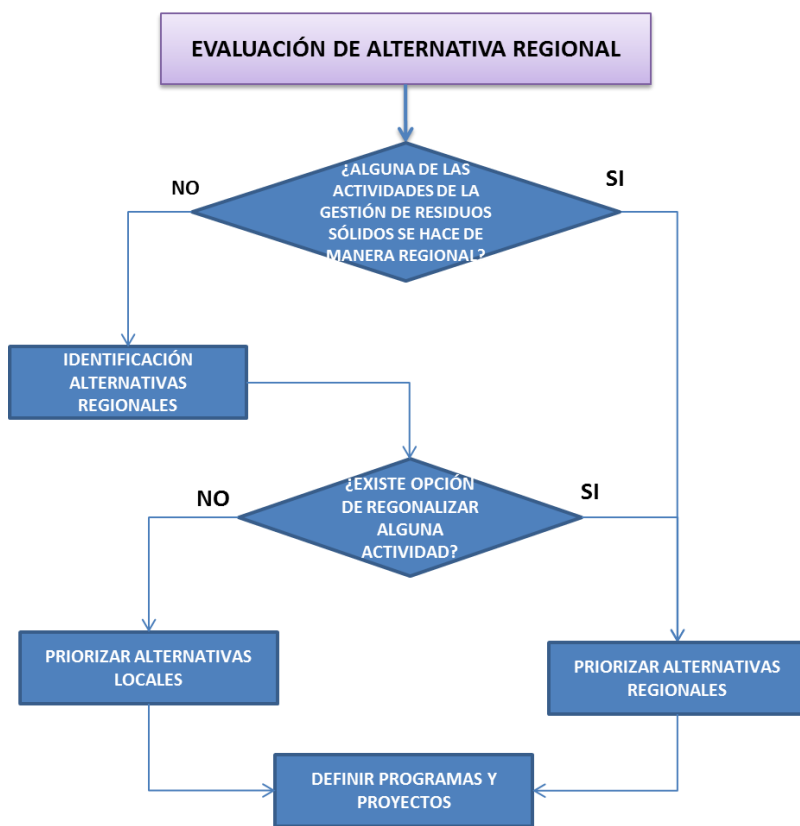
EVALUACIÓN DE ALTERNATIVA REGIONAL

¿ALGUNA DE LAS ACTIVIDADES DE LA GESTIÓN DE RESIDUOS SÓLIDOS SE HACE DE MANERA REGIONAL?

NO

SI

IDENTIFICACIÓN ALTERNATIVAS REGIONALES

¿EXISTE OPCIÓN DE REGONALIZAR ALGUNA ACTIVIDAD?

NO

SI

PRIORIZAR ALTERNATIVAS LOCALES

PRIORIZAR ALTERNATIVAS REGIONALES

DEFINIR PROGRAMAS Y PROYECTOS